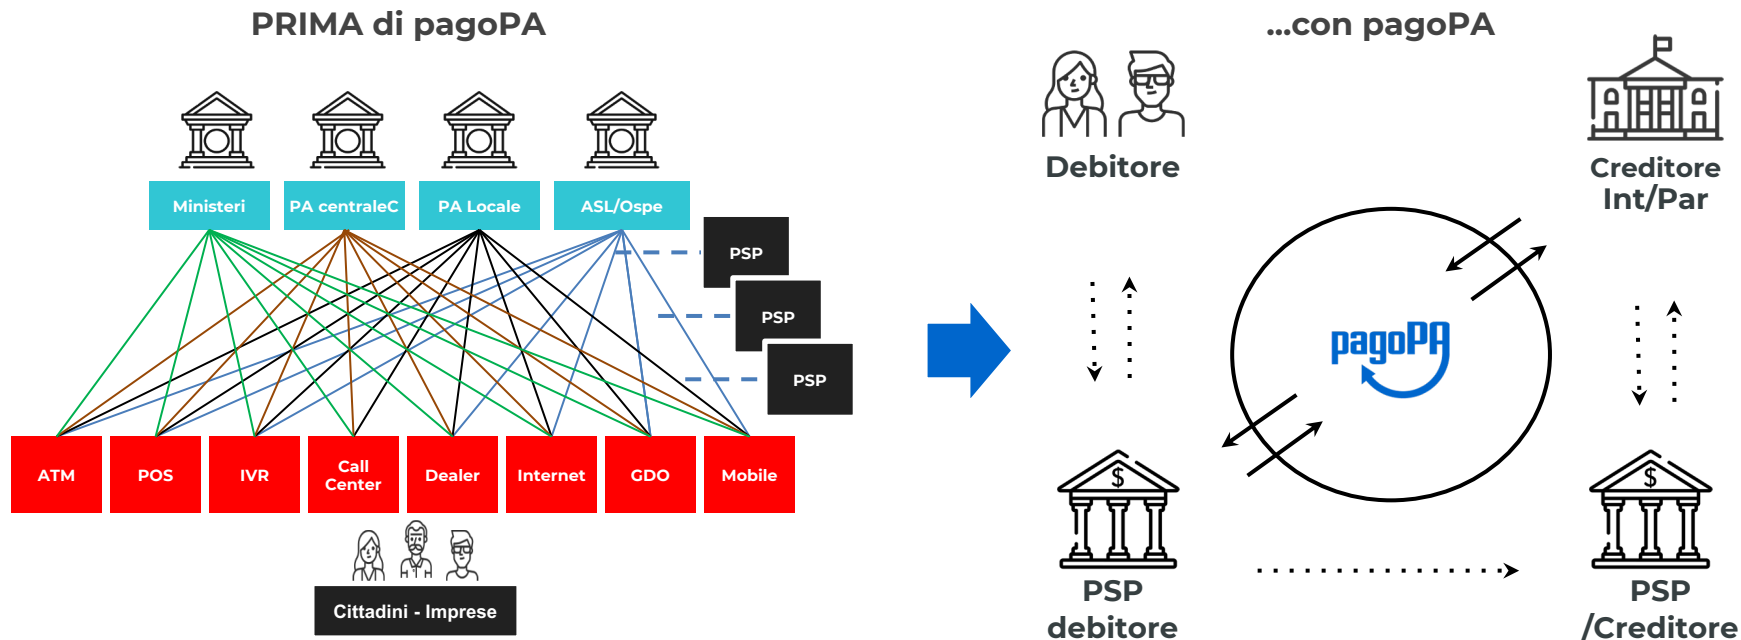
PRIMA di pagoPA

Ministeri
PA centraleC
PA Locale
ASL/Ospe

PSP
PSP
PSP

ATM
POS
IVR
Call Center
Dealer
Internet
GDO
Mobile

Cittadini - Imprese

...con pagoPA

Debitore

Creditore Int/Par

pagoPA

$

PSP debitore

$

PSP /Creditore